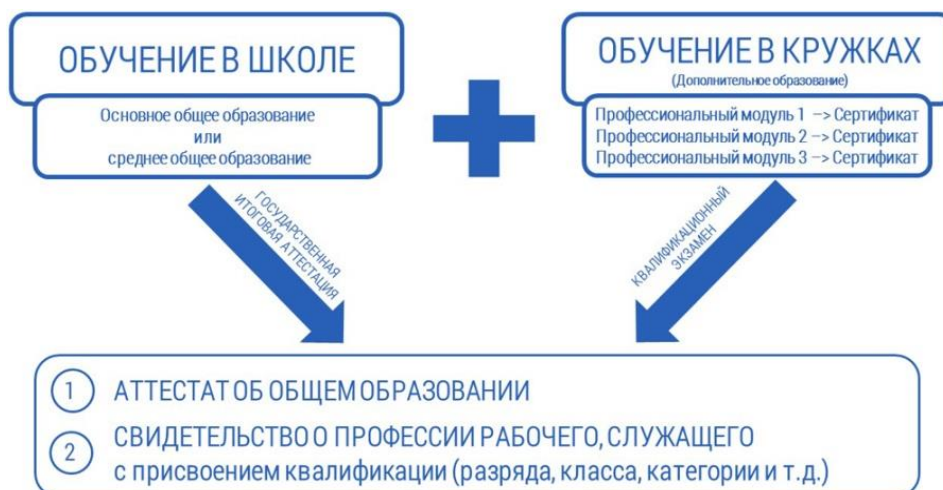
ОБУЧЕНИЕ В ШКОЛЕ

Основное общее образование
или
среднее общее образование

ОБУЧЕНИЕ В КРУЖКАХ
(Дополнительное образование)

Профессиональный модуль 1 –> Сертификат
Профессиональный модуль 2 –> Сертификат
Профессиональный модуль 3 –> Сертификат

ГОСУДАРСТВЕННАЯ ИТОГОВАЯ АТТЕСТАЦИЯ

КВАЛИФИКАЦИОННЫЙ ЭКЗАМЕН

1 АТТЕСТАТ ОБ ОБЩЕМ ОБРАЗОВАНИИ

2 СВИДЕТЕЛЬСТВО О ПРОФЕССИИ РАБОЧЕГО, СЛУЖАЩЕГО с присвоением квалификации (разряда, класса, категории и т.д.)